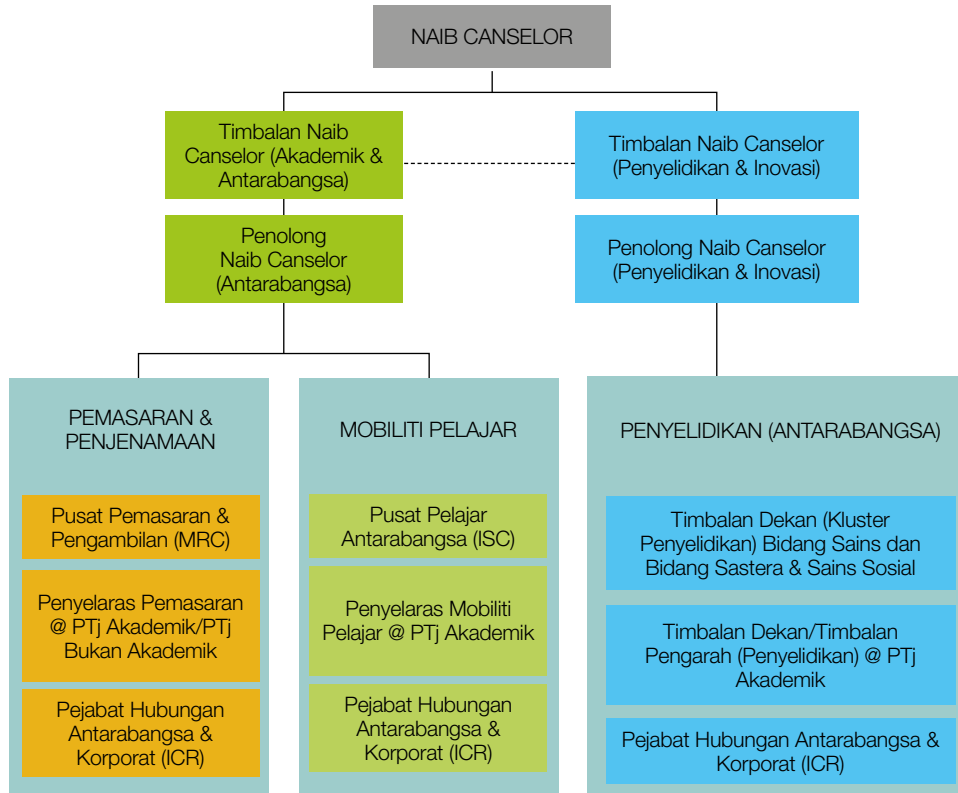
NAIB CANSELOR

Timbalan Naib Canselor (Akademik & Antarabangsa)

Timbalan Naib Canselor (Penyelidikan & Inovasi)

Penolong Naib Canselor (Antarabangsa)

Penolong Naib Canselor (Penyelidikan & Inovasi)

PEMASARAN & PENJENAMAAN

Pusat Pemasaran & Pengambilan (MRC)

Penyelaras Pemasaran @ PTj Akademik/PTj Bukan Akademik

Pejabat Hubungan Antarabangsa & Korporat (ICR)

MOBILITI PELAJAR

Pusat Pelajar Antarabangsa (ISC)

Penyelaras Mobiliti Pelajar @ PTj Akademik

Pejabat Hubungan Antarabangsa & Korporat (ICR)

PENYELIDIKAN (ANTARABANGSA)

Timbalan Dekan (Kluster Penyelidikan) Bidang Sains dan Bidang Sastera & Sains Sosial

Timbalan Dekan/Timbalan Pengarah (Penyelidikan) @ PTj Akademik

Pejabat Hubungan Antarabangsa & Korporat (ICR)